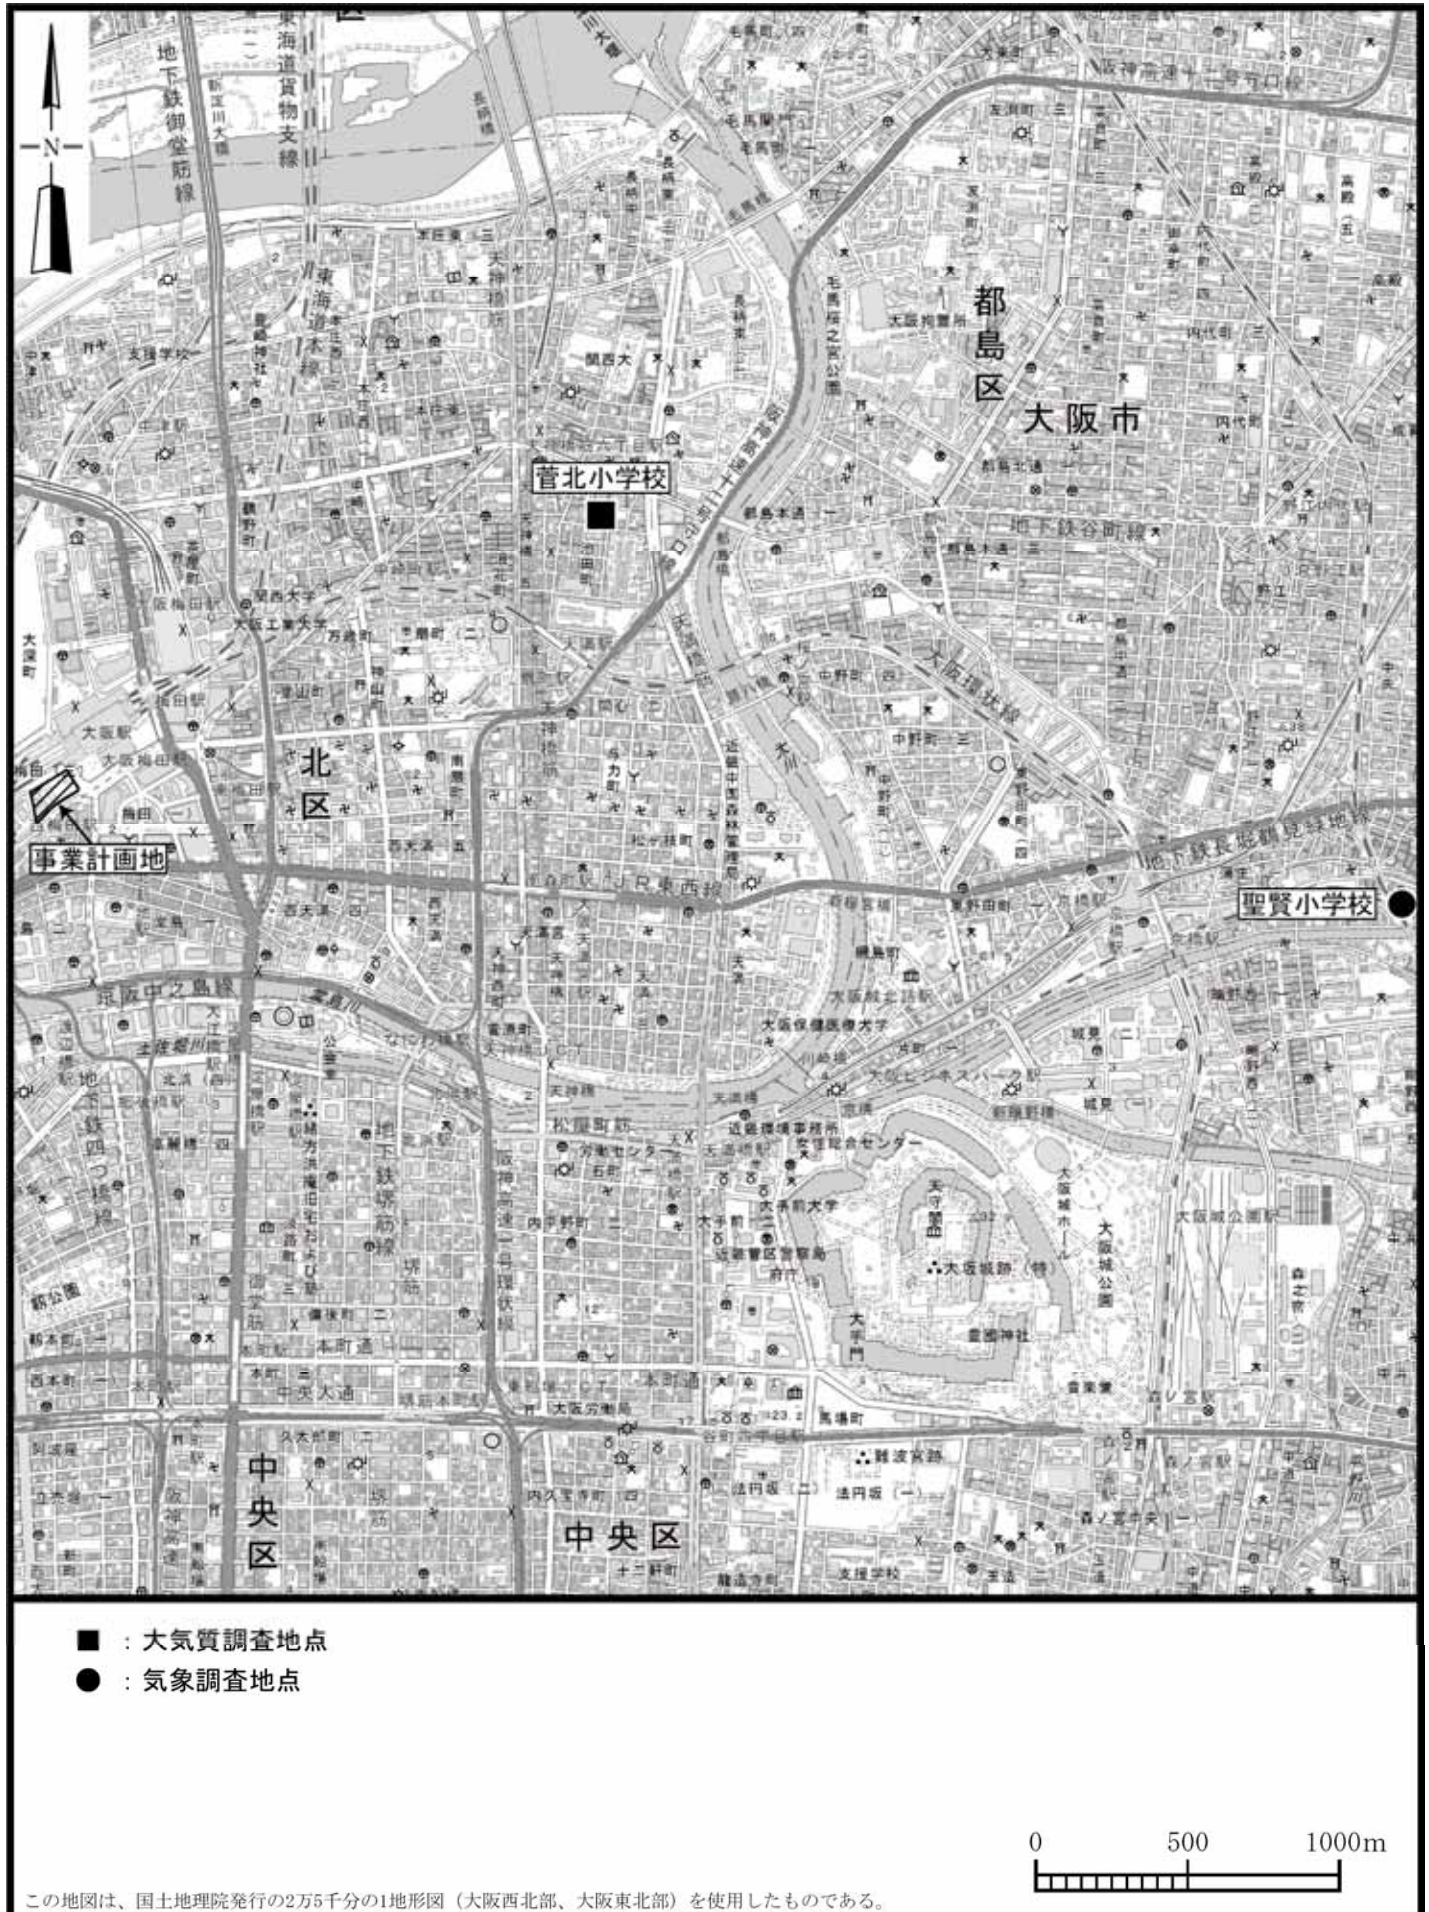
N

都島区

大阪市

菅北小学校

北区

事業計画地

聖賢小学校

中央区

中央区

■ ：大気質調査地点
● ：気象調査地点

0 500 1000m

この地図は、国土地理院発行の2万5千分の1地形図（大阪西北部、大阪東北部）を使用したものである。